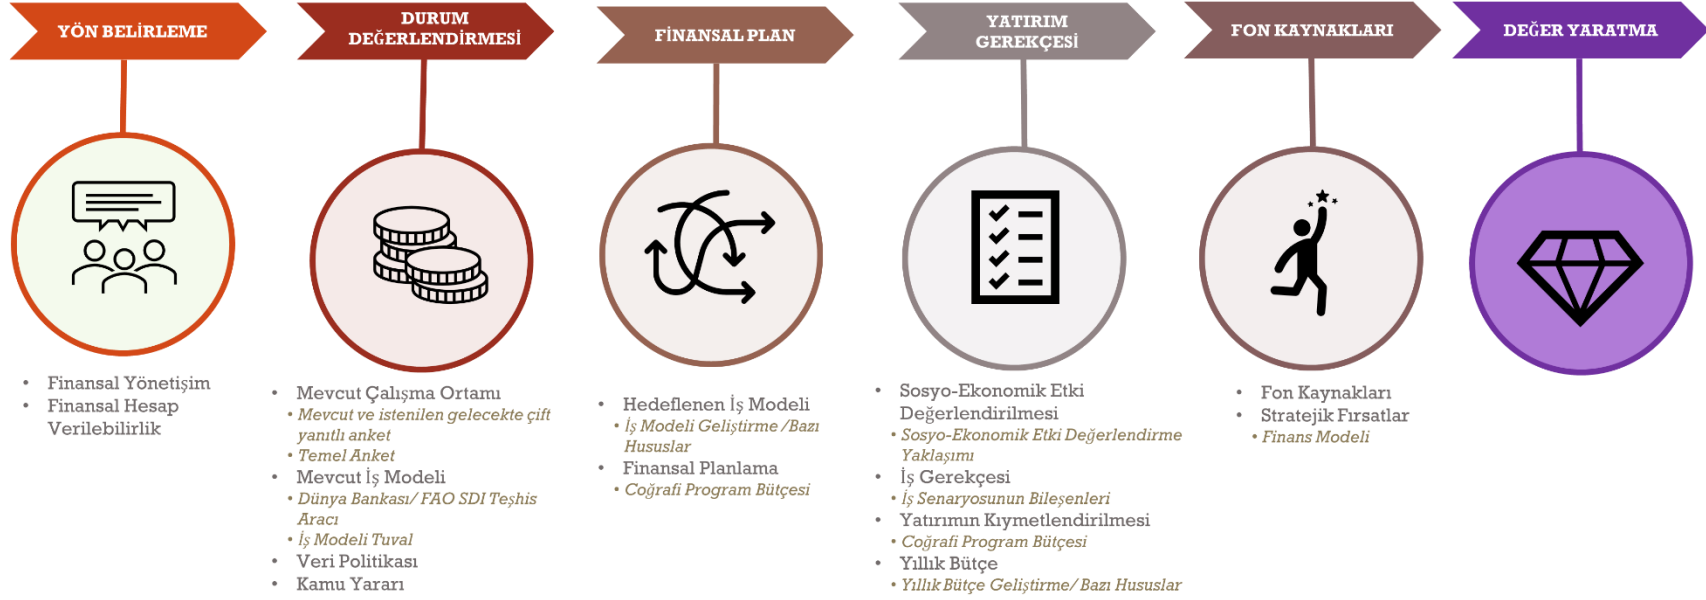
YÖN BELİRLEME

DURUM DEĞERLENDİRMESİ

FİNANSAL PLAN

YATIRIM GEREKÇESİ

FON KAYNAKLARI

DEĞER YARATMA

• Finansal Yönetişim
• Finansal Hesap Verilebilirlik

• Mevcut Çalışma Ortamı
• Mevcut ve istenilen gelecekte çift yanıtlı anket
• Temel Anket
• Mevcut İş Modeli
• Dünya Bankası/ FAO SDI Teşhis Aracı
• İş Modeli Tuval
• Veri Politikası
• Kamu Yararı

• Hedeflenen İş Modeli
• İş Modeli Geliştirme /Bazı Hususlar
• Finansal Planlama
• Coğrafi Program Bütçesi

• Sosyo-Ekonomik Etki Değerlendirilmesi
• Sosyo-Ekonomik Etki Değerlendirme Yaklaşımı
• İş Gerekçesi
• İş Senaryosunun Bileşenleri
• Yatırımın Kıymetlendirilmesi
• Coğrafi Program Bütçesi
• Yıllık Bütçe
• Yıllık Bütçe Geliştirme/ Bazı Hususlar

• Fon Kaynakları
• Stratejik Fırsatlar
• Finans Modeli